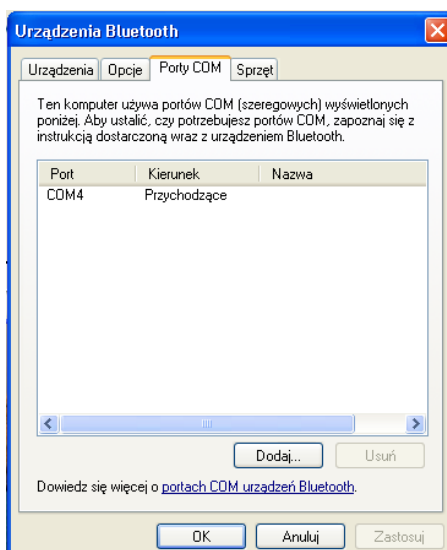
Urządzenia Bluetooth

Urządzenia | Opcje | Porty COM | Sprzęt

Ten komputer używa portów COM (szeregowych) wyświetlonych poniżej. Aby ustalić, czy potrzebujesz portów COM, zapoznaj się z instrukcją dostarczoną wraz z urządzeniem Bluetooth.

| Port | Kierunek | Nazwa |
|---|---|---|
| COM4 | Przychodzące | |

Dodaj... | Usuń

Dowiedz się więcej o portach COM urządzeń Bluetooth.

OK | Anuluj | Zastosuj